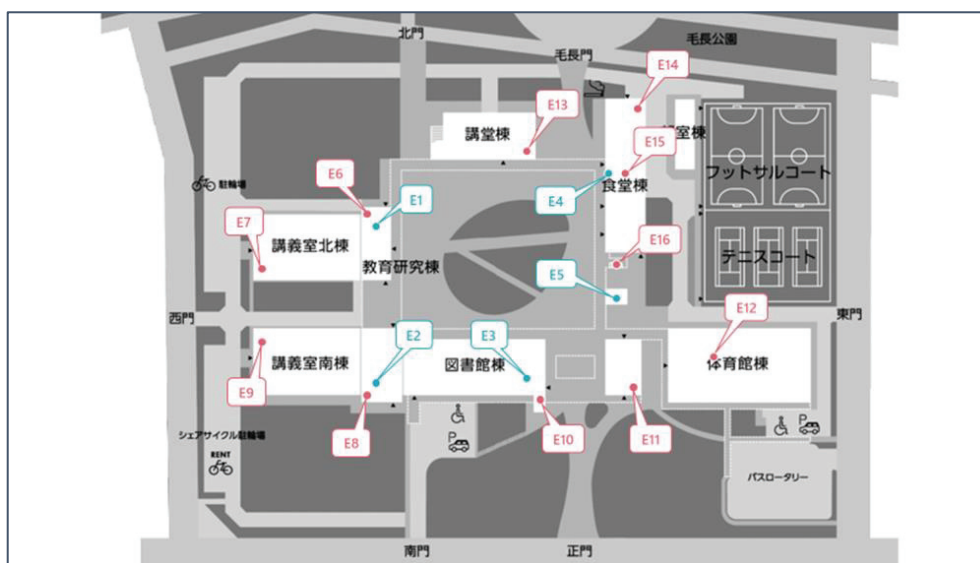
北門
毛長門
毛長公園
E14
E13
講堂棟
室棟
E15
フットサルコート
食堂棟
E6
駐輪場
E1
E4
E7
講義室北棟
E16
教育研究棟
テニスコート
E5
E12
西門
東門
E2
E3
講義室南棟
図書館棟
体育館棟
E9
E8
E10
E11
シェアサイクル駐輪場
RENT
バスロータリー
南門
正門